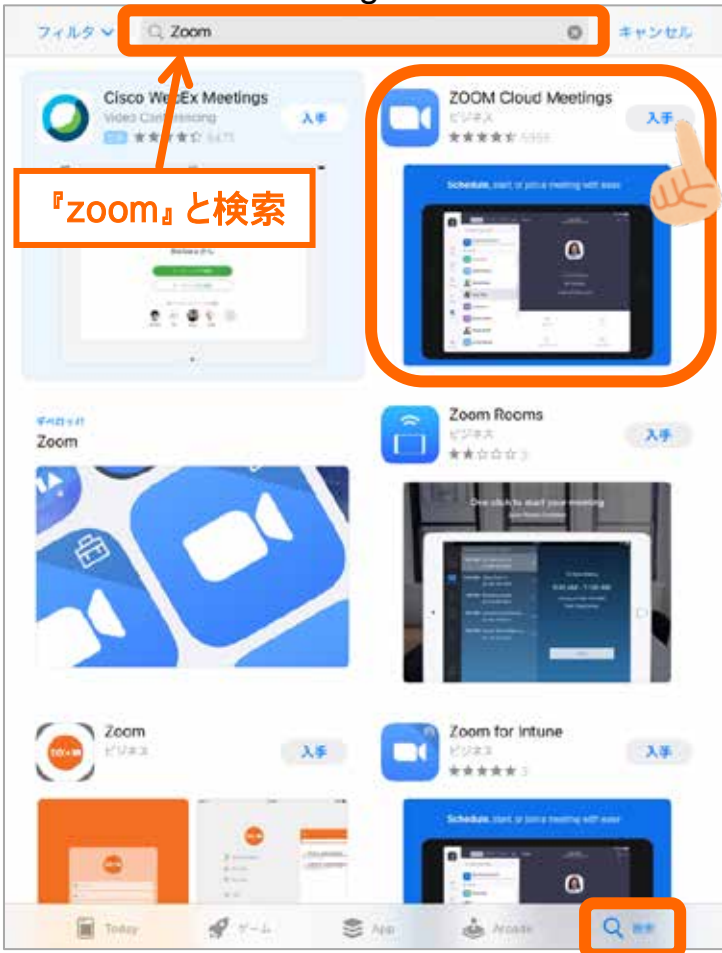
フィルタ
Zoom
キャンセル

Cisco WebEx Meetings
Video Conferencing
入手

『zoom』と検索

ZOOM Cloud Meetings
ビジネス
入手

Schedule, start, or join a meeting with ease

Zoom

Zoom Rooms
ビジネス
入手

One click to start your meeting

Zoom
ビジネス
入手

Zoom for Intune
ビジネス
入手

Schedule, start, or join a meeting with ease

Today
ゲーム
App
Arcade
検索